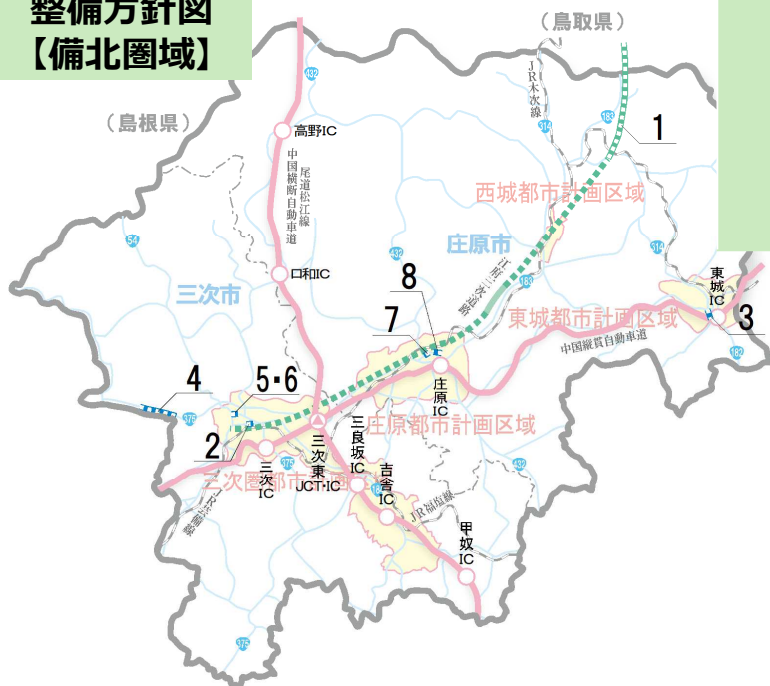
整備方針図
【備北圏域】

（鳥取県）

（島根県）

JR木次線

1

高野IC

尾道松江線

中国横断自動車道

西城都市計画区域

庄原市

口和IC

8

東城IC

三次市

7

東城都市計画区域

3

中国縦貫自動車道

4

5･6

庄原IC

2

三良坂IC

庄原都市計画区域

三次IC

三次東JCT･IC

三次圏都市計画区域

吉舎IC

JR福塩線

甲奴IC

432

54

183

314

375

182

184

JR芸備線

JR三次線